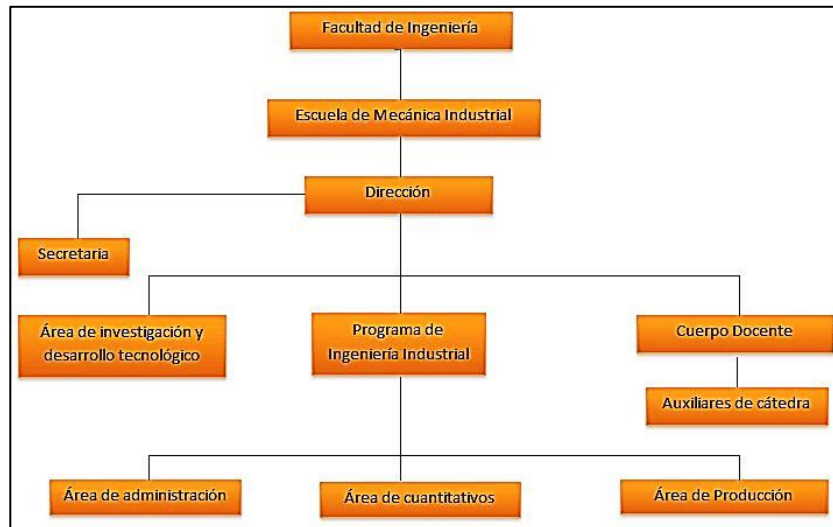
Facultad de Ingeniería

Escuela de Mecánica Industrial

Dirección

Secretaria

Área de investigación y desarrollo tecnológico

Programa de Ingeniería Industrial

Cuerpo Docente

Auxiliares de cátedra

Área de administración

Área de cuantitativos

Área de Producción